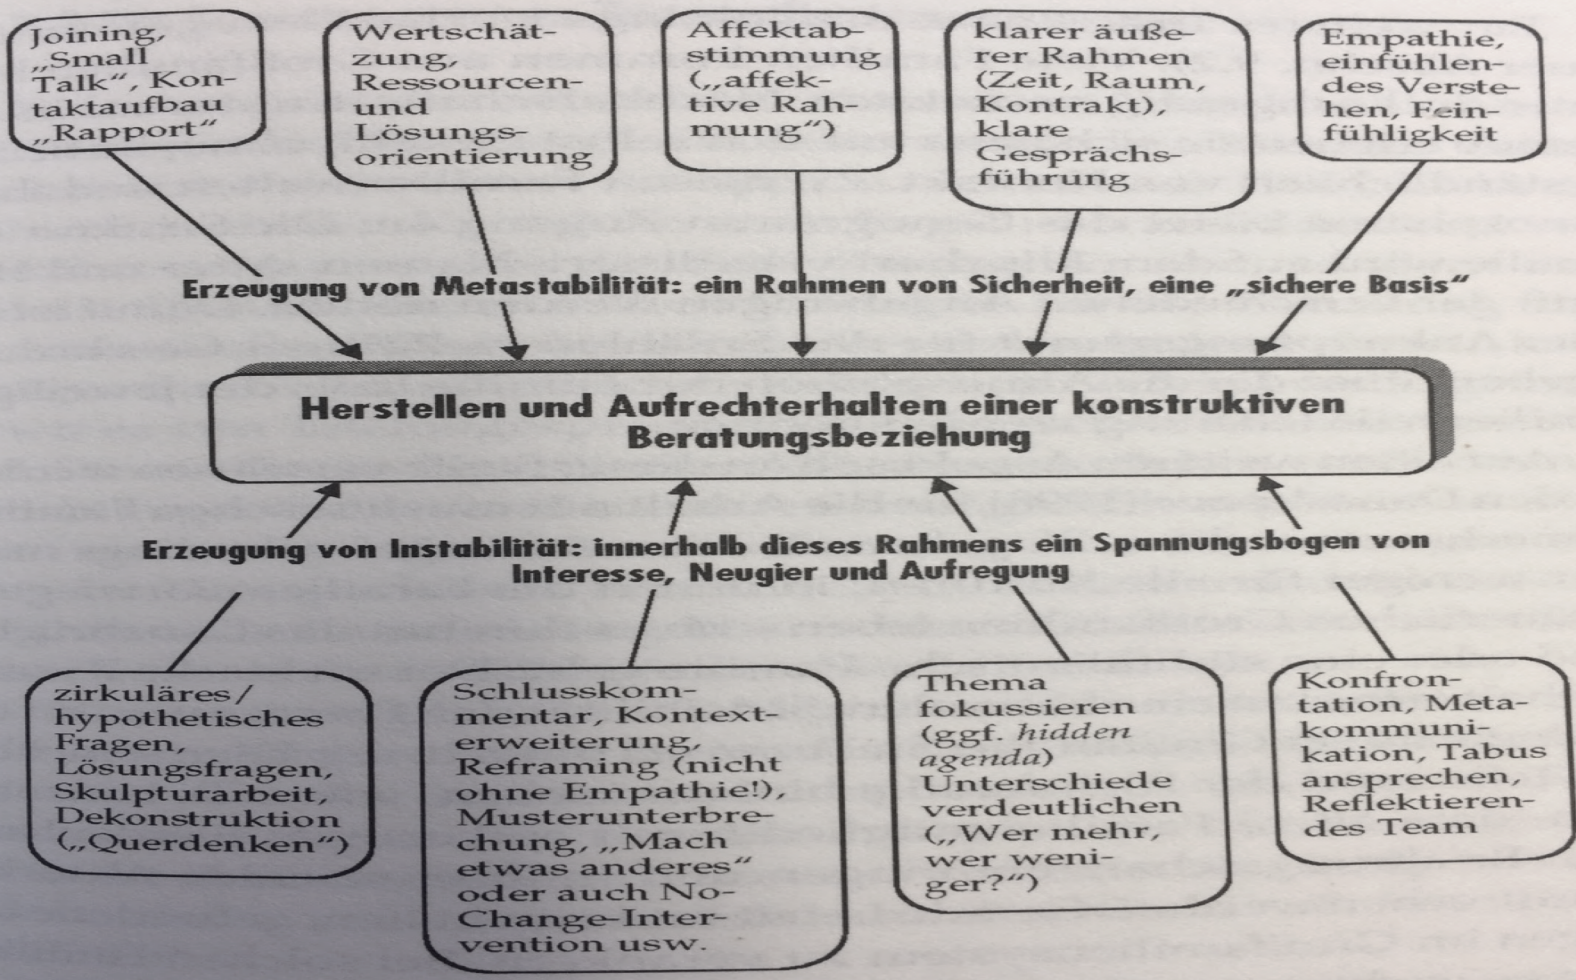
Joining, „Small Talk“, Kontaktaufbau „Rapport“

Wertschätzung, Ressourcen- und Lösungsorientierung

Affektabstimmung („affektive Rahmung“)

klarer äußerer Rahmen (Zeit, Raum, Kontrakt), klare Gesprächsführung

Empathie, einfühlendes Verstehen, Feinfühligkeit

Erzeugung von Metastabilität: ein Rahmen von Sicherheit, eine „sichere Basis“

Herstellen und Aufrechterhalten einer konstruktiven Beratungsbeziehung

Erzeugung von Instabilität: innerhalb dieses Rahmens ein Spannungsbogen von Interesse, Neugier und Aufregung

zirkuläres/hypothetisches Fragen, Lösungsfragen, Skulpturarbeit, Dekonstruktion („Querdenken“)

Schlusskommentar, Kontexterweiterung, Reframing (nicht ohne Empathie!), Musterunterbrechung, „Mach etwas anderes“ oder auch No-Change-Intervention usw.

Thema fokussieren (ggf. *hidden agenda*) Unterschiede verdeutlichen („Wer mehr, wer weniger?“)

Konfrontation, Metakommunikation, Tabus ansprechen, Reflektierendes Team